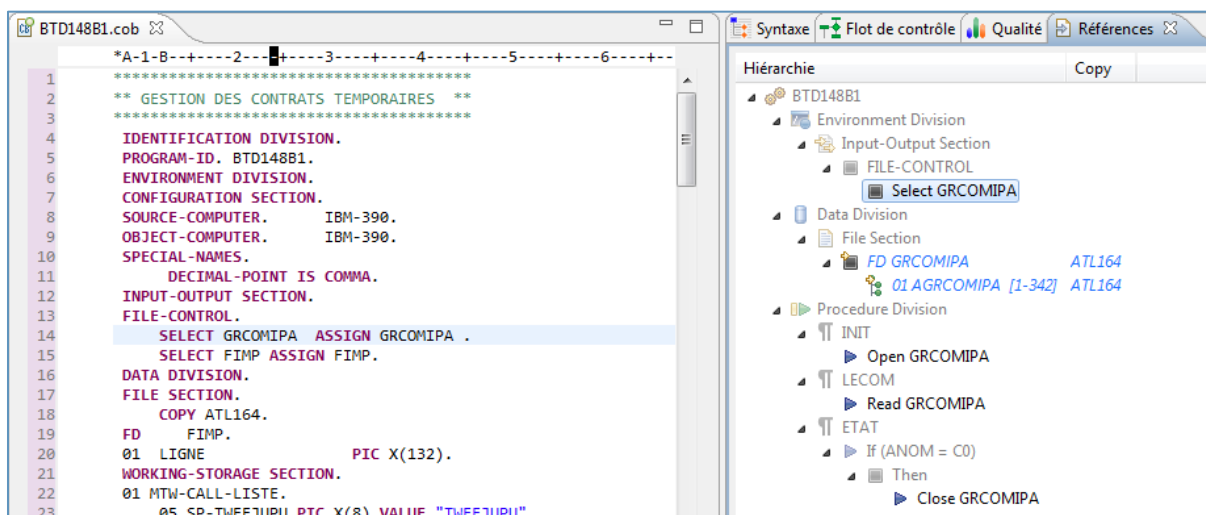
BTD148B1.cob ☒

*A-1-B--+----2----+----3----+----4----+----5----+----6----+--

1 ************************************
2 ** GESTION DES CONTRATS TEMPORAIRES **
3 ************************************
4 IDENTIFICATION DIVISION.
5 PROGRAM-ID. BTD148B1.
6 ENVIRONMENT DIVISION.
7 CONFIGURATION SECTION.
8 SOURCE-COMPUTER. IBM-390.
9 OBJECT-COMPUTER. IBM-390.
10 SPECIAL-NAMES.
11 DECIMAL-POINT IS COMMA.
12 INPUT-OUTPUT SECTION.
13 FILE-CONTROL.
14 SELECT GRCOMIPA ASSIGN GRCOMIPA .
15 SELECT FIMP ASSIGN FIMP.
16 DATA DIVISION.
17 FILE SECTION.
18 COPY ATL164.
19 FD FIMP.
20 01 LIGNE PIC X(132).
21 WORKING-STORAGE SECTION.
22 01 MTW-CALL-LISTE.
23 05 SP-TWEEJUPU PIC X(8) VALUE "TWEEJUPU".

Syntaxe | Flot de contrôle | Qualité | Références ☒

| Hiérarchie | Copy |
|---|---|
| BTD148B1 | |
| Environment Division | |
| Input-Output Section | |
| FILE-CONTROL | |
| Select GRCOMIPA | |
| Data Division | |
| File Section | |
| FD GRCOMIPA | ATL164 |
| 01 AGRCOMIPA [1-342] | ATL164 |
| Procedure Division | |
| INIT | |
| Open GRCOMIPA | |
| LECOM | |
| Read GRCOMIPA | |
| ETAT | |
| If (ANOM = C0) | |
| Then | |
| Close GRCOMIPA | |